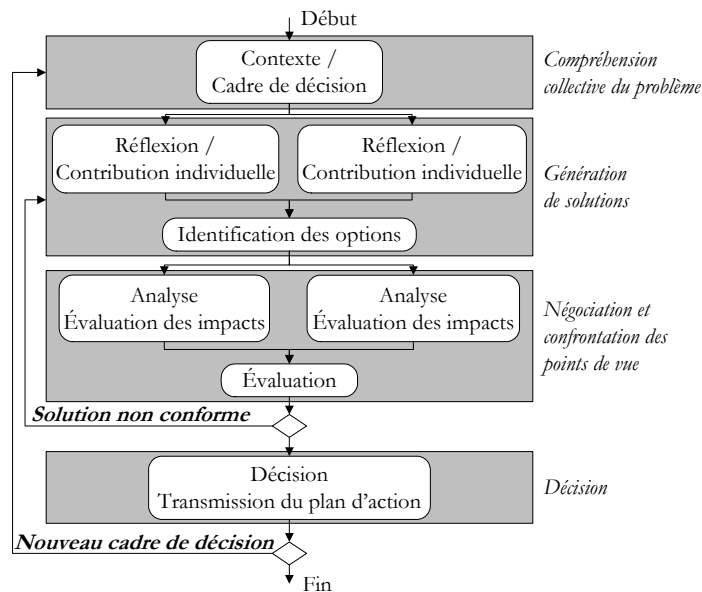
Début

Contexte / Cadre de décision

Compréhension collective du problème

Réflexion / Contribution individuelle

Réflexion / Contribution individuelle

Génération de solutions

Identification des options

Analyse Évaluation des impacts

Analyse Évaluation des impacts

Négociation et confrontation des points de vue

Évaluation

**Solution non conforme**

Décision Transmission du plan d'action

Décision

**Nouveau cadre de décision**

Fin